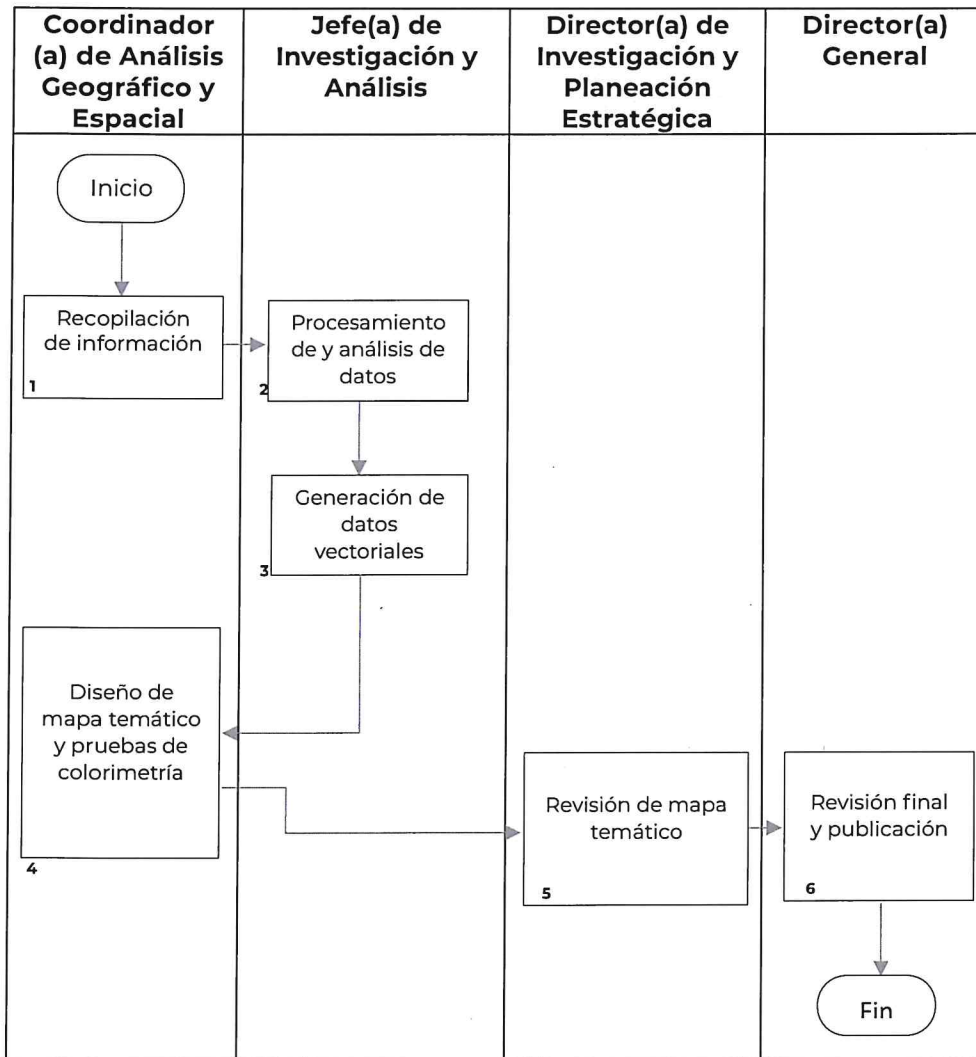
| Coordinador (a) de Análisis Geográfico y Espacial | Jefe(a) de Investigación y Análisis | Director(a) de Investigación y Planeación Estratégica | Director(a) General |
|---|---|---|---|

Inicio

Recopilación de información
1

Procesamiento de y análisis de datos
2

Generación de datos vectoriales
3

Diseño de mapa temático y pruebas de colorimetría
4

Revisión de mapa temático
5

Revisión final y publicación
6

Fin